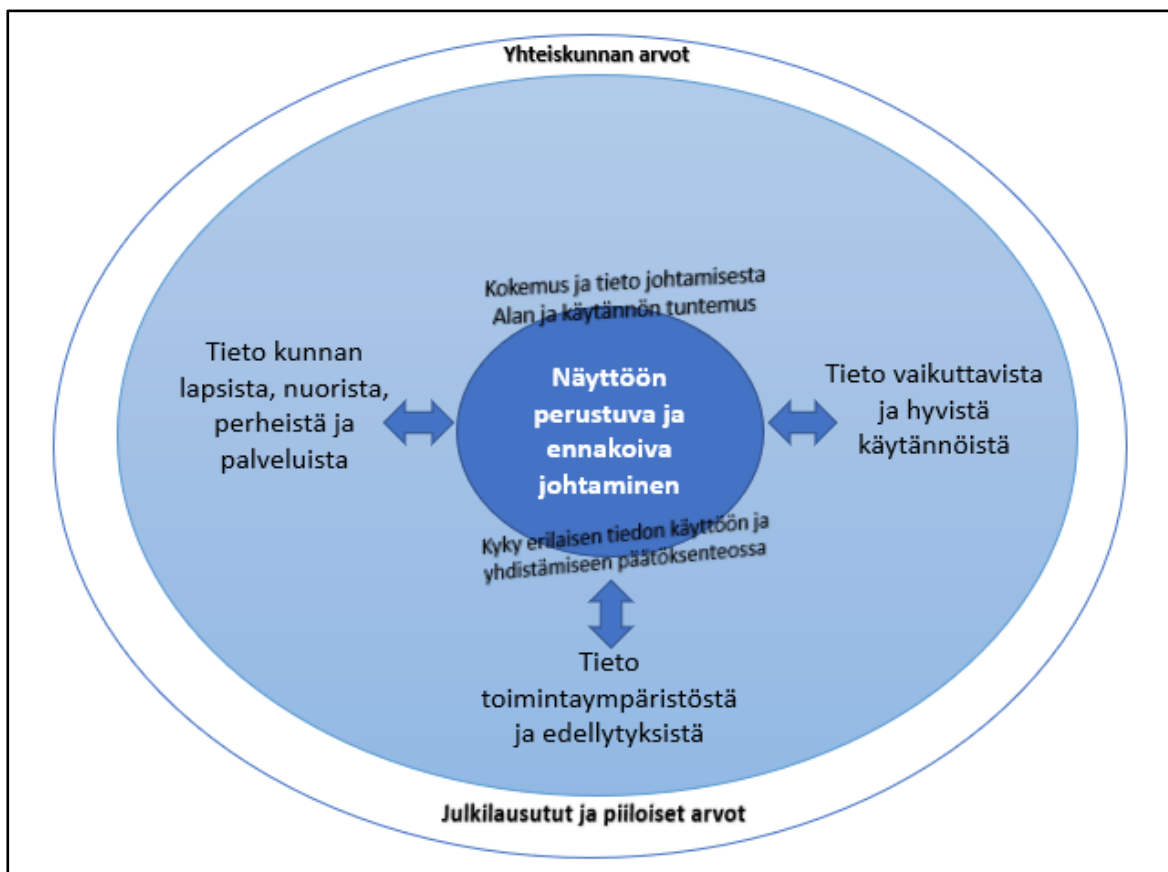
Yhteiskunnan arvot

Kokemus ja tieto johtamisesta
Alan ja käytännön tuntemus

Tieto kunnan lapsista, nuorista, perheistä ja palveluista

Näyttöön perustuva ja ennakoiva johtaminen

Tieto vaikuttavista ja hyvistä käytännöistä

Kyky erilaisen tiedon käyttöön ja yhdistämiseen päätöksenteossa

Tieto toimintaympäristöstä ja edellytyksistä

Julkilausutut ja piiloiset arvot